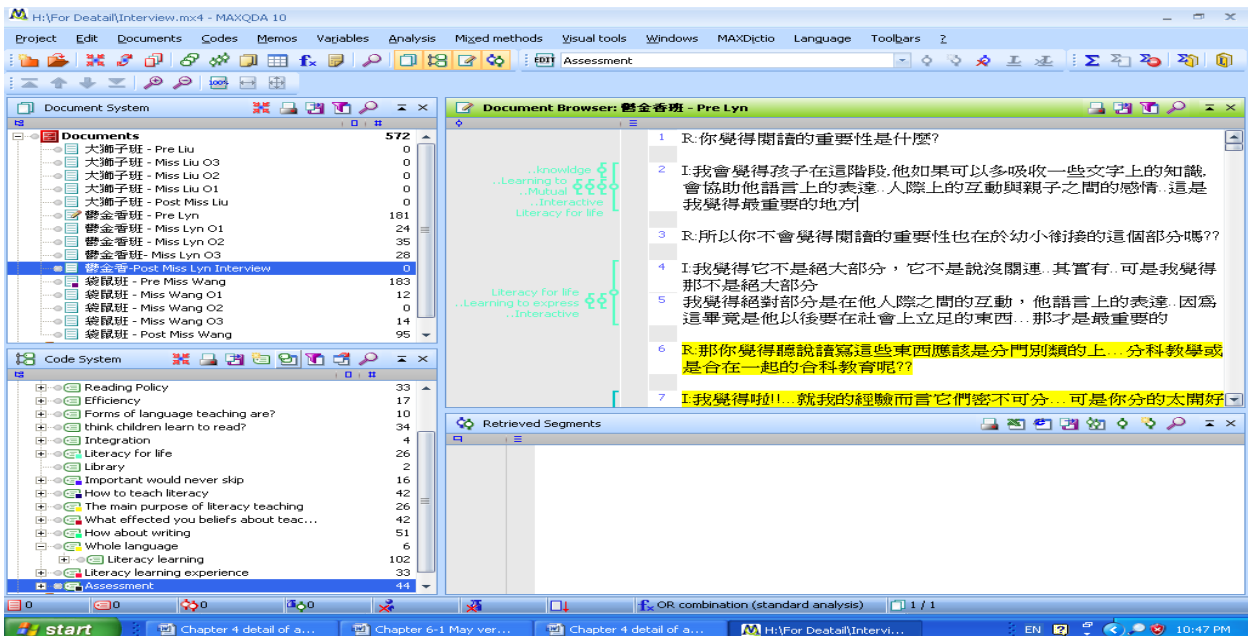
H:\For Deatail\Interview.mx4 - MAXQDA 10

Project Edit Documents Codes Memos Variables Analysis Mixed methods Visual tools Windows MAXDictio Language Toolbars ?

Assessment

Document System

| Documents | 572 |
|---|---|
| 大獅子班 - Pre Liu | 0 |
| 大獅子班 - Miss Liu O3 | 0 |
| 大獅子班 - Miss Liu O2 | 0 |
| 大獅子班 - Miss Liu O1 | 0 |
| 大獅子班 - Post Miss Liu | 0 |
| 鬱金香班 - Pre Lyn | 181 |
| 鬱金香班 - Miss Lyn O1 | 24 |
| 鬱金香班 - Miss Lyn O2 | 35 |
| 鬱金香班- Miss Lyn O3 | 28 |
| 鬱金香-Post Miss Lyn Interview | 0 |
| 袋鼠班 - Pre Miss Wang | 183 |
| 袋鼠班 - Miss Wang O1 | 12 |
| 袋鼠班 - Miss Wang O2 | 0 |
| 袋鼠班 - Miss Wang O3 | 14 |
| 袋鼠班 - Post Miss Wang | 95 |

Code System

| Reading Policy | 33 |
|---|---|
| Efficiency | 17 |
| Forms of language teaching are? | 10 |
| think children learn to read? | 34 |
| Integration | 4 |
| Literacy for life | 26 |
| Library | 2 |
| Important would never skip | 16 |
| How to teach literacy | 42 |
| The main purpose of literacy teaching | 26 |
| What effected you beliefs about teac... | 42 |
| How about writing | 51 |
| Whole language | 6 |
| Literacy learning | 102 |
| Literacy learning experience | 33 |
| Assessment | 44 |

Document Browser: 鬱金香班 - Pre Lyn

..knowledge
..Learning to
..Mutual
..Interactive
Literacy for life

Literacy for life
..Learning to express
..Interactive

1 R:你覺得閱讀的重要性是什麼?

2 I:我會覺得孩子在這階段,他如果可以多吸收一些文字上的知識,會協助他語言上的表達..人際上的互動與親子之間的感情..這是我覺得最重要的地方

3 R:所以你不會覺得閱讀的重要性也在於幼小銜接的這個部分嗎??

4 I:我覺得它不是絕大部分，它不是說沒關連..其實有..可是我覺得那不是絕大部分

5 我覺得絕對部分是在他人際之間的互動，他語言上的表達..因為這畢竟是他以後要在社會上立足的東西...那才是最重要的

6 R:那你覺得聽說讀寫這些東西應該是分門別類的上...分科教學或是合在一起的合科教育呢??

7 I:我覺得啦!!...就我的經驗而言它們密不可分...可是你分的太開好

Retrieved Segments

0 0 0 0 OR combination (standard analysis) 1 / 1

start Chapter 4 detail of a... Chapter 6-1 May ver... Chapter 4 detail of a... H:\For Deatail\Intervi... EN 10:47 PM